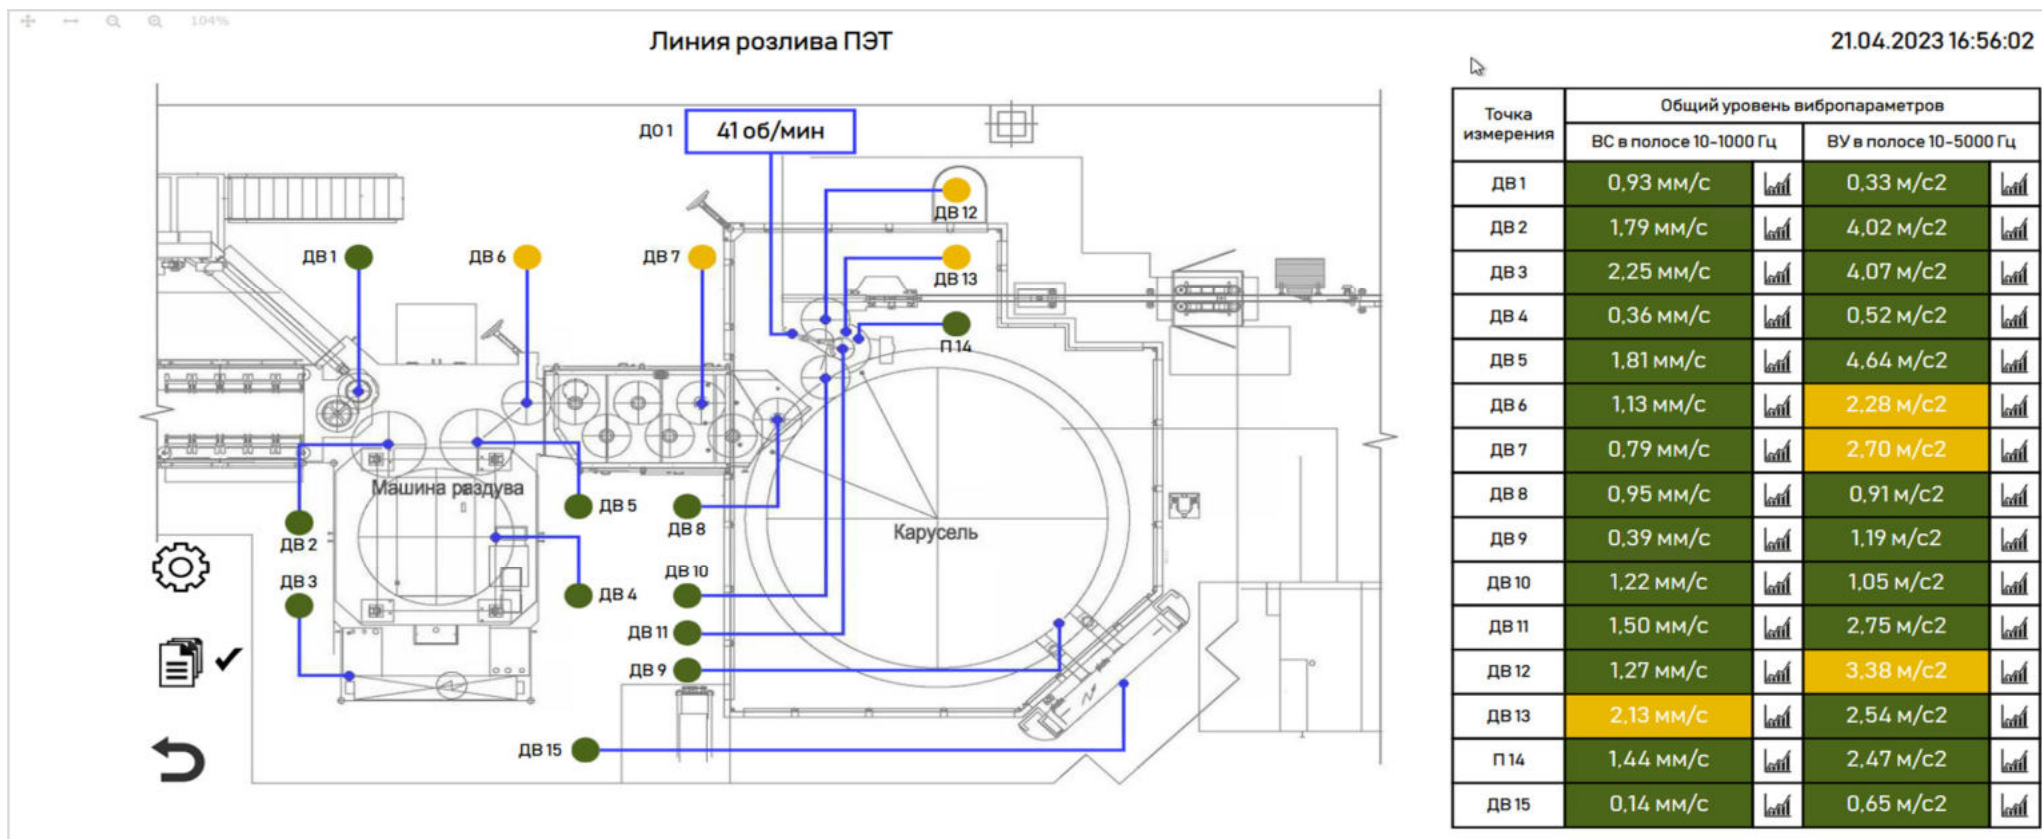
104%

Линия розлива ПЭТ

21.04.2023 16:56:02

ДО 1 41 об/мин

ДВ 12
ДВ 13
П 14
ДВ 1
ДВ 6
ДВ 7
ДВ 5
ДВ 8
Машина раздува
Карусель
ДВ 2
ДВ 3
ДВ 4
ДВ 10
ДВ 11
ДВ 9
ДВ 15

| Точка измерения | Общий уровень вибропараметров | | | |
|---|---|---|---|---|
| | ВС в полосе 10-1000 Гц | | ВУ в полосе 10-5000 Гц | |
| ДВ 1 | 0,93 мм/с | | 0,33 м/с2 | |
| ДВ 2 | 1,79 мм/с | | 4,02 м/с2 | |
| ДВ 3 | 2,25 мм/с | | 4,07 м/с2 | |
| ДВ 4 | 0,36 мм/с | | 0,52 м/с2 | |
| ДВ 5 | 1,81 мм/с | | 4,64 м/с2 | |
| ДВ 6 | 1,13 мм/с | | 2,28 м/с2 | |
| ДВ 7 | 0,79 мм/с | | 2,70 м/с2 | |
| ДВ 8 | 0,95 мм/с | | 0,91 м/с2 | |
| ДВ 9 | 0,39 мм/с | | 1,19 м/с2 | |
| ДВ 10 | 1,22 мм/с | | 1,05 м/с2 | |
| ДВ 11 | 1,50 мм/с | | 2,75 м/с2 | |
| ДВ 12 | 1,27 мм/с | | 3,38 м/с2 | |
| ДВ 13 | 2,13 мм/с | | 2,54 м/с2 | |
| П 14 | 1,44 мм/с | | 2,47 м/с2 | |
| ДВ 15 | 0,14 мм/с | | 0,65 м/с2 | |